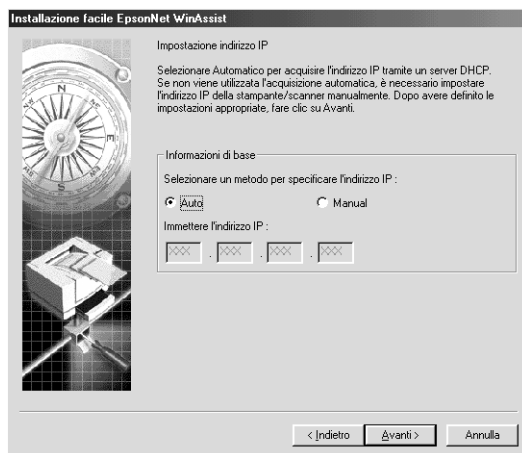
Installazione facile EpsonNet WinAssist

Impostazione indirizzo IP

Selezionare Automatico per acquisire l'indirizzo IP tramite un server DHCP. Se non viene utilizzata l'acquisizione automatica, è necessario impostare l'indirizzo IP della stampante/scanner manualmente. Dopo avere definito le impostazioni appropriate, fare clic su Avanti.

Informazioni di base

Selezionare un metodo per specificare l'indirizzo IP :

Auto

Manual

Immettere l'indirizzo IP :

XXX . XXX . XXX . XXX

N

E

< Indietro

Avanti >

Annulla